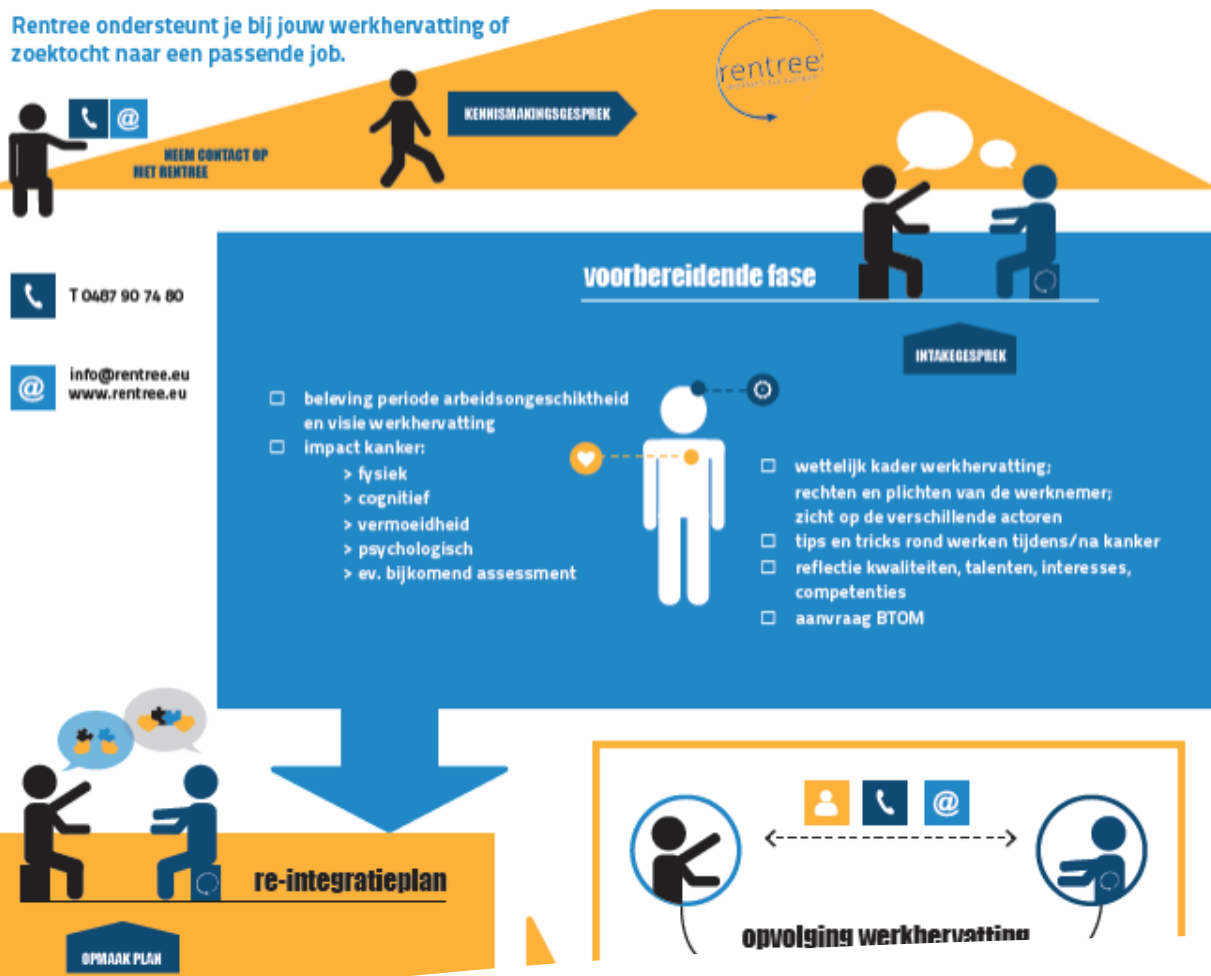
Rentree ondersteunt je bij jouw werkhervatting of zoektocht naar een passende job.

rentree

NEEM CONTACT OP MET RENTREE

KENNISMAKINGSGESPREK

T 0487 90 74 80

info@rentree.eu
www.rentree.eu

voorbereidende fase

INTAKEGESPREK

beleving periode arbeidsongeschiktheid en visie werkhervatting
impact kanker:
> fysiek
> cognitief
> vermoeidheid
> psychologisch
> ev. bijkomend assessment

wettelijk kader werkhervatting; rechten en plichten van de werknemer; zicht op de verschillende actoren
tips en tricks rond werken tijdens/na kanker
reflectie kwaliteiten, talenten, interesses, competenties
aanvraag BTOM

re-integratieplan

OPMAAK PLAN

opvolging werkhervatting